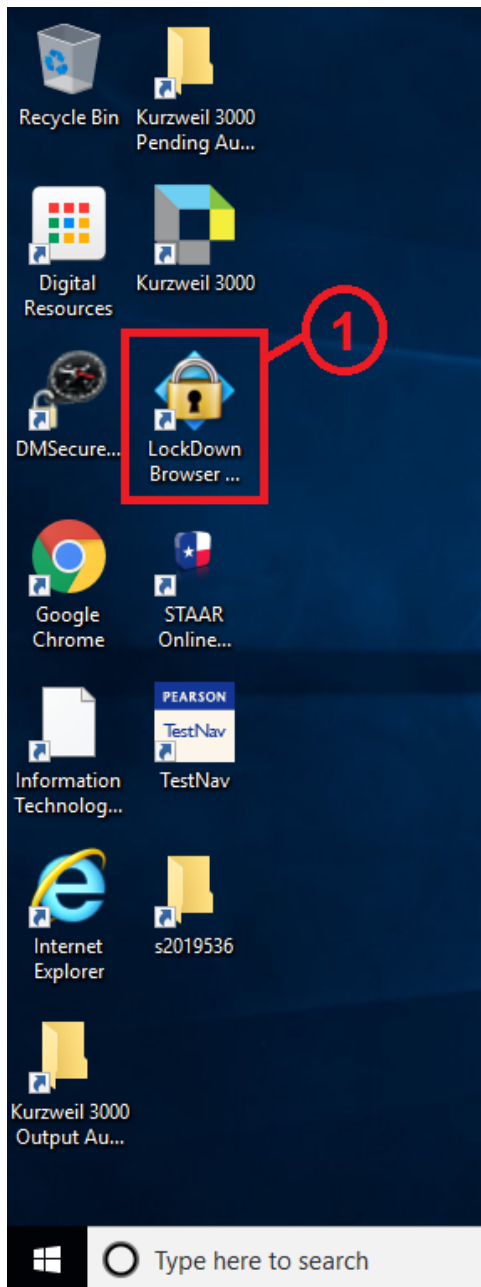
Recycle Bin

Kurzweil 3000 Pending Au...

Digital Resources

Kurzweil 3000

1

DMSecure...

LockDown Browser ...

Google Chrome

STAAR Online...

Information Technolog...

PEARSON TestNav

TestNav

Internet Explorer

s2019536

Kurzweil 3000 Output Au...

Type here to search